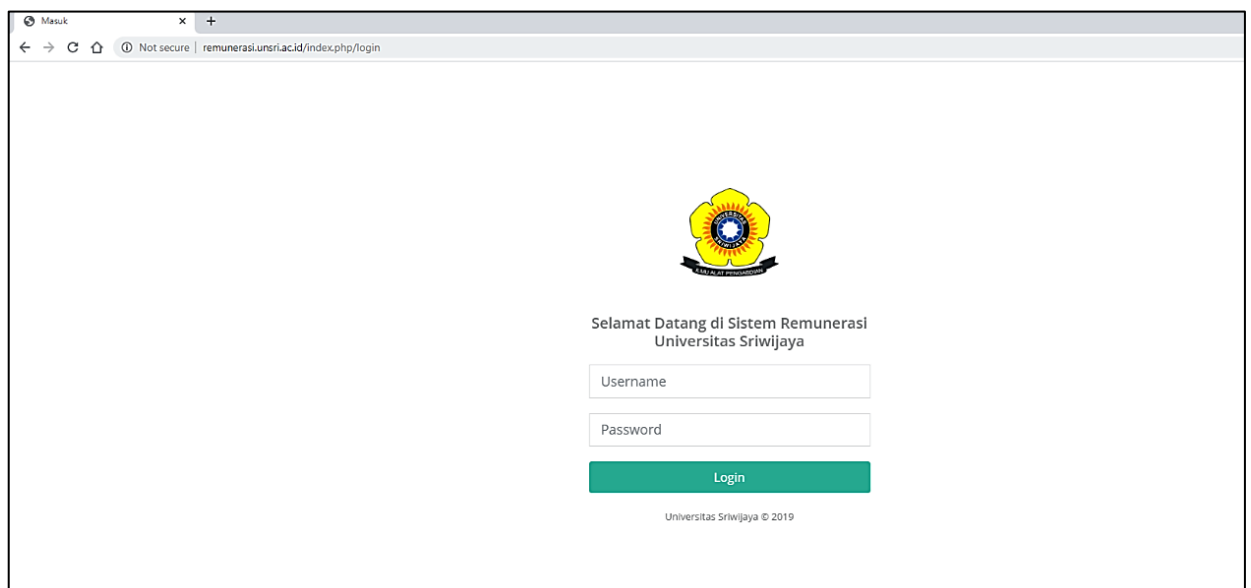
Masuk

Not secure | remunerasi.unsri.ac.id/index.php/login

UNIVERSITAS SRIWIJAYA

ILMU ALAT PENGABDIAN

Selamat Datang di Sistem Remunerasi Universitas Sriwijaya

Username

Password

Login

Universitas Sriwijaya © 2019